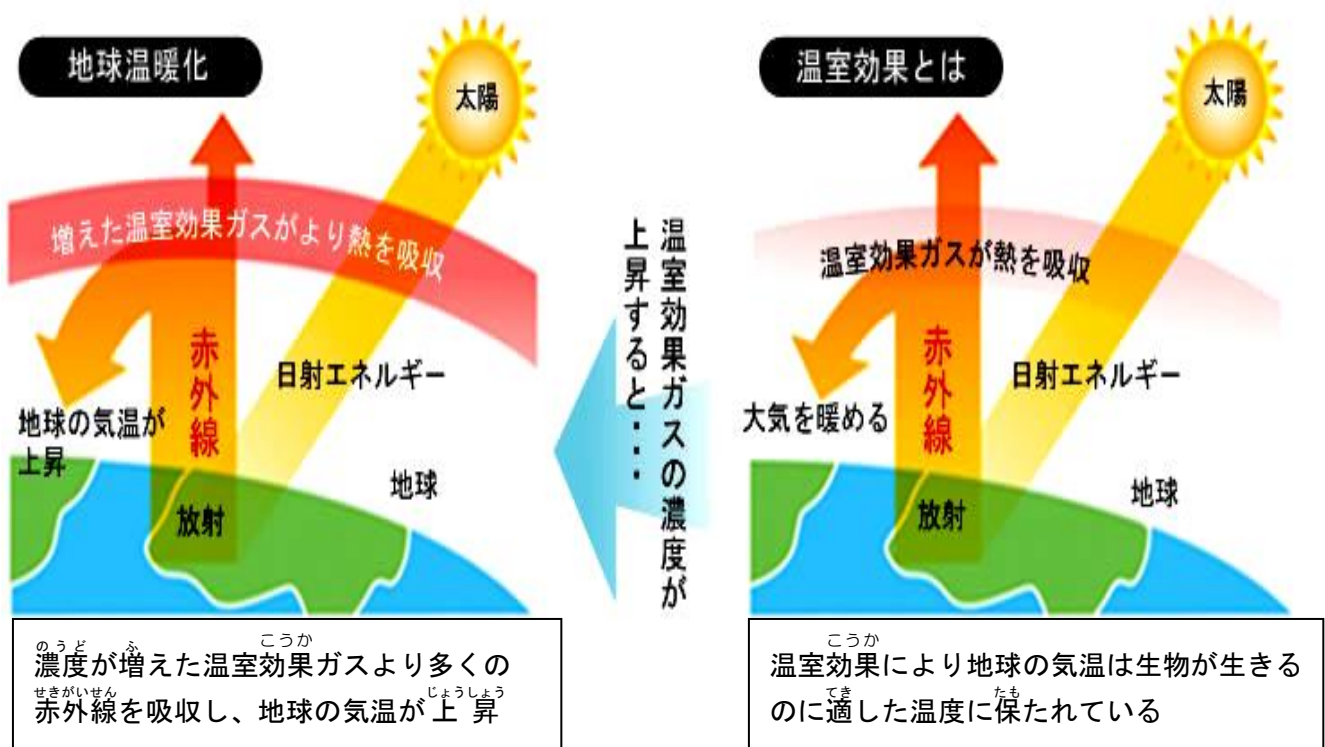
温室効果とは

太陽

温室効果ガスが熱を吸収

大気を暖める

赤外線

日射エネルギー

放射

地球

温室効果により地球の気温は生物が生きるのに適した温度に保たれている

温室効果ガスの濃度が上昇すると・・・

地球温暖化

太陽

増えた温室効果ガスがより熱を吸収

地球の気温が上昇

赤外線

日射エネルギー

放射

地球

濃度が増えた温室効果ガスより多くの赤外線を吸収し、地球の気温が上昇